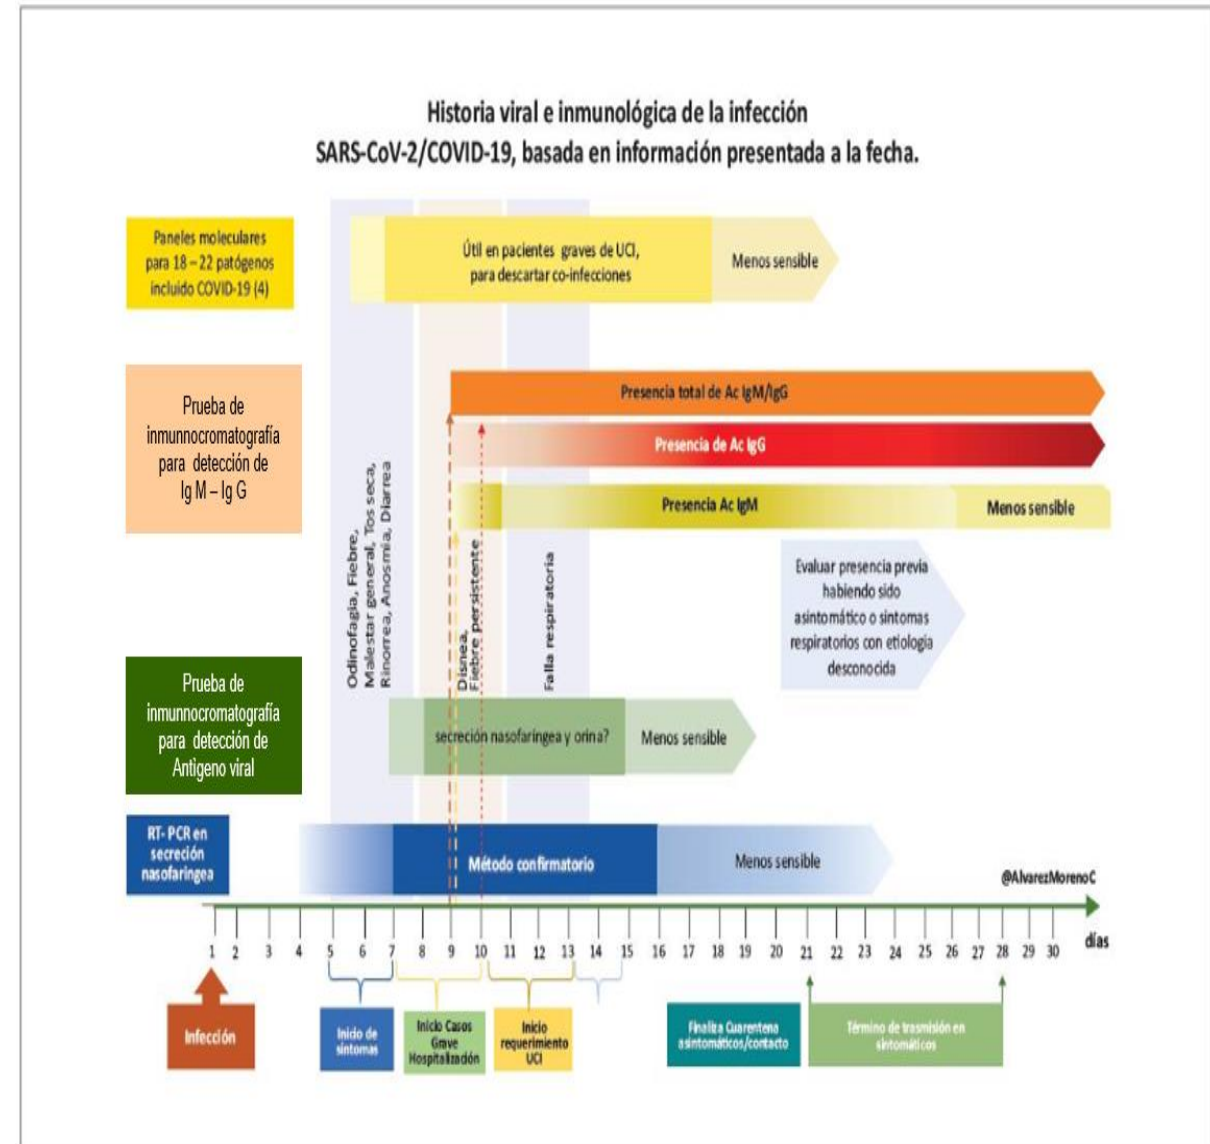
Historia viral e inmunológica de la infección SARS-CoV-2/COVID-19, basada en información presentada a la fecha.

Paneles moleculares para 18 – 22 patógenos incluido COVID-19 (4)

Útil en pacientes graves de UCI, para descartar co-infecciones

Menos sensible

Prueba de inmunnocromatografía para detección de Ig M – Ig G

Presencia total de Ac IgM/IgG

Presencia de Ac IgG

Presencia Ac IgM

Menos sensible

Evaluar presencia previa habiendo sido asintomático o síntomas respiratorios con etiología desconocida

Odinofagia, Fiebre, Malestar general, Tos seca, Rinorrea, Anosmia, Diarrea

Disnea, Fiebre persistente

Falla respiratoria

Prueba de inmunnocromatografía para detección de Antigeno viral

secreción nasofaríngea y orina?

Menos sensible

RT- PCR en secreción nasofaringea

Método confirmatorio

Menos sensible

@AlvarezMorenoC

1 2 3 4 5 6 7 8 9 10 11 12 13 14 15 16 17 18 19 20 21 22 23 24 25 26 27 28 29 30 días

Infección

Inicio de síntomas

Inicio Casos Grave Hospitalización

Inicio requerimiento UCI

Finaliza Cuarentena asintomáticos/contacto

Término de trasmisión en sintomáticos